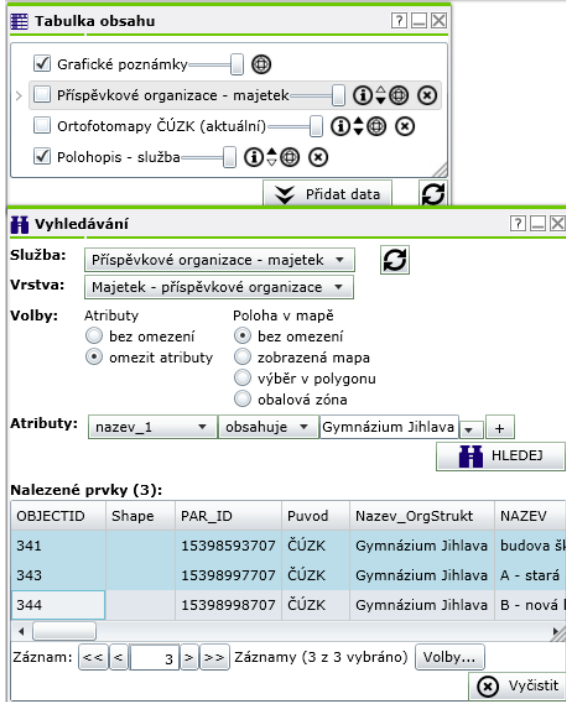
Tabulka obsahu

Grafické poznámky

Příspěvkové organizace - majetek

Ortofotomapy ČÚZK (aktuální)

Polohopis - služba

Přidat data

Vyhledávání

Služba: Příspěvkové organizace - majetek

Vrstva: Majetek - příspěvkové organizace

Volby: Atributy
bez omezení
omezit atributy

Poloha v mapě
bez omezení
zobrazená mapa
výběr v polygonu
obalová zóna

Atributy: nazev_1 obsahuje Gymnázium Jihlava +

HLEDEJ

Nalezené prvky (3):

| OBJECTID | Shape | PAR_ID | Puvod | Nazev_OrgStrukt | NAZEV |
|---|---|---|---|---|---|
| 341 | | 15398593707 | ČÚZK | Gymnázium Jihlava | budova šk |
| 343 | | 15398997707 | ČÚZK | Gymnázium Jihlava | A - stará |
| 344 | | 15398998707 | ČÚZK | Gymnázium Jihlava | B - nová |

Záznam: << < 3 > >> Záznamy (3 z 3 vybráno) Volby...

Vyčistit